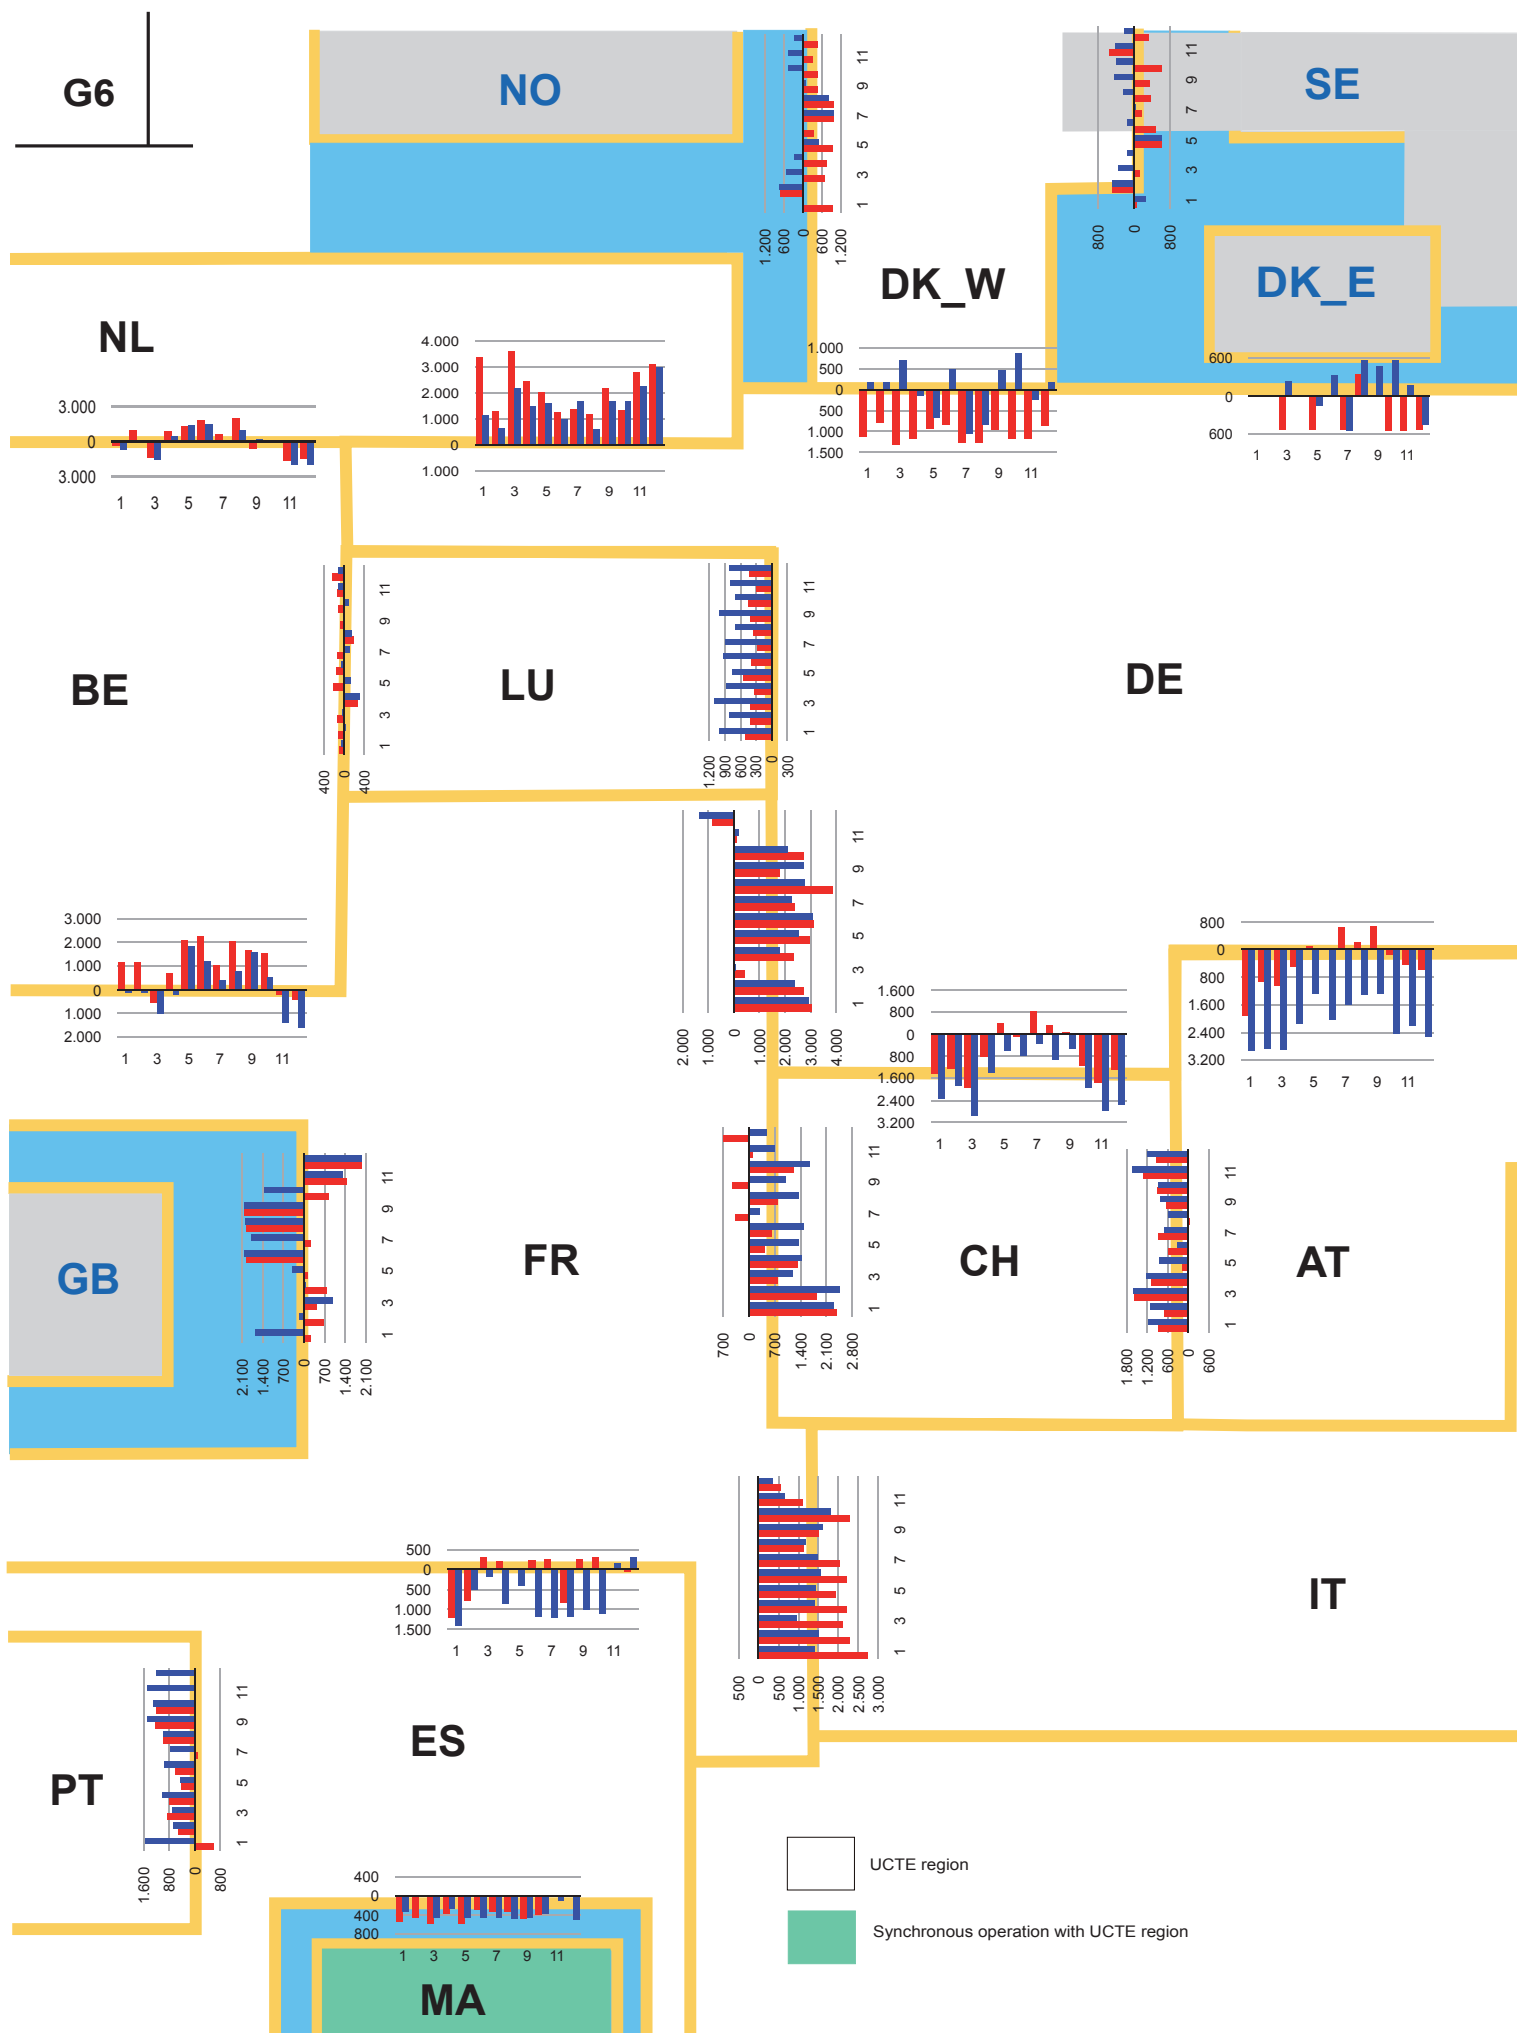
G6

NO

SE

DK_W

DK_E

NL

BE

LU

DE

GB

FR

CH

AT

IT

ES

PT

MA

1.200 600 0 600 1.200
1 3 5 7 9 11

800 0 800
1 3 5 7 9 11

1.000
500
0
500
1.000
1.500
1 3 5 7 9 11

600
0
600
1 3 5 7 9 11

3.000
0
3.000
1 3 5 7 9 11

4.000
3.000
2.000
1.000
0
1.000
1 3 5 7 9 11

400 0 400
1 3 5 7 9 11

1.200 900 600 300 0 300
1 3 5 7 9 11

3.000
2.000
1.000
0
1.000
2.000
1 3 5 7 9 11

2.000 1.000 0 1.000 2.000 3.000 4.000
1 3 5 7 9 11

800
0
800
1.600
2.400
3.200
1 3 5 7 9 11

1.600
800
0
800
1.600
2.400
3.200
1 3 5 7 9 11

2.100 1.400 700 0 700 1.400 2.100
1 3 5 7 9 11

700 0 700 1.400 2.100 2.800
1 3 5 7 9 11

1.800 1.200 600 0 600
1 3 5 7 9 11

500
0
500
1.000
1.500
1 3 5 7 9 11

500 0 500 1.000 1.500 2.000 2.500 3.000
1 3 5 7 9 11

1.600 800 0 800
1 3 5 7 9 11

400
0
400
800
1 3 5 7 9 11

UCTE region

Synchronous operation with UCTE region